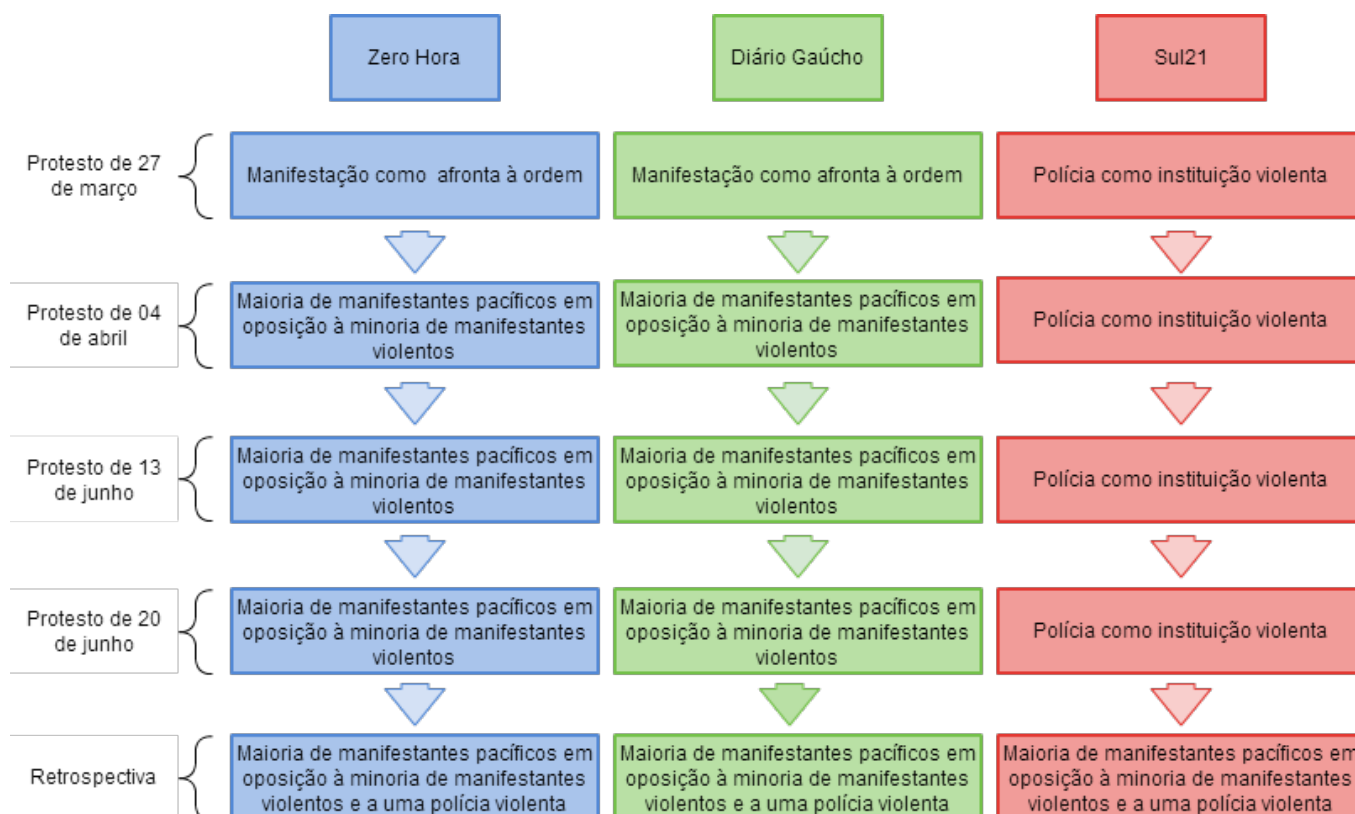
| | Zero Hora | Diário Gaúcho | Sul21 |
|---|---|---|---|
| Protesto de 27 de março | Manifestação como afronta à ordem | Manifestação como afronta à ordem | Polícia como instituição violenta |
| Protesto de 04 de abril | Maioria de manifestantes pacíficos em oposição à minoria de manifestantes violentos | Maioria de manifestantes pacíficos em oposição à minoria de manifestantes violentos | Polícia como instituição violenta |
| Protesto de 13 de junho | Maioria de manifestantes pacíficos em oposição à minoria de manifestantes violentos | Maioria de manifestantes pacíficos em oposição à minoria de manifestantes violentos | Polícia como instituição violenta |
| Protesto de 20 de junho | Maioria de manifestantes pacíficos em oposição à minoria de manifestantes violentos | Maioria de manifestantes pacíficos em oposição à minoria de manifestantes violentos | Polícia como instituição violenta |
| Retrospectiva | Maioria de manifestantes pacíficos em oposição à minoria de manifestantes violentos e a uma polícia violenta | Maioria de manifestantes pacíficos em oposição à minoria de manifestantes violentos e a uma polícia violenta | Maioria de manifestantes pacíficos em oposição à minoria de manifestantes violentos e a uma polícia violenta |